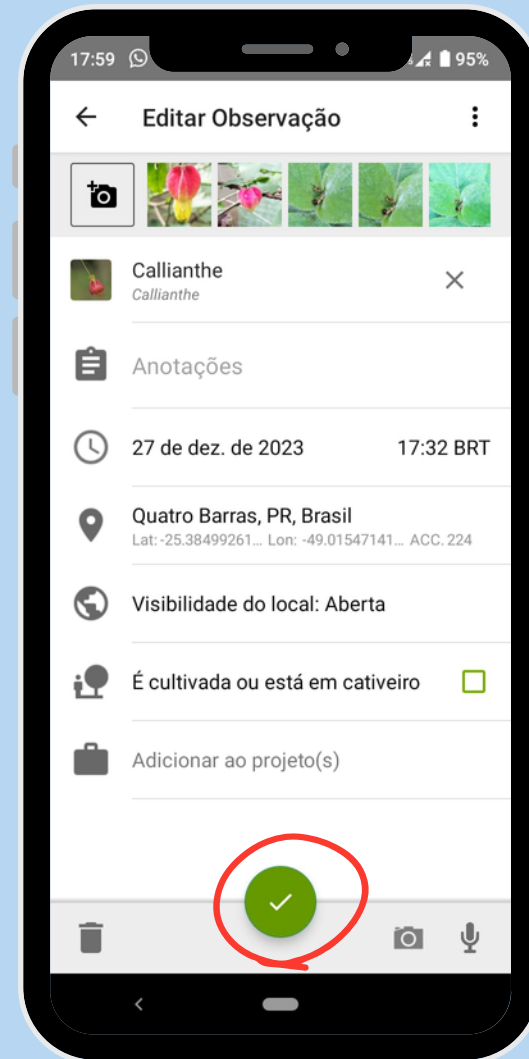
17:59 95%

Editar Observação

Callianthe
Callianthe

Anotações

27 de dez. de 2023 17:32 BRT

Quatro Barras, PR, Brasil
Lat: -25.38499261... Lon: -49.01547141... ACC. 224

Visibilidade do local: Aberta

É cultivada ou está em cativeiro

Adicionar ao projeto(s)